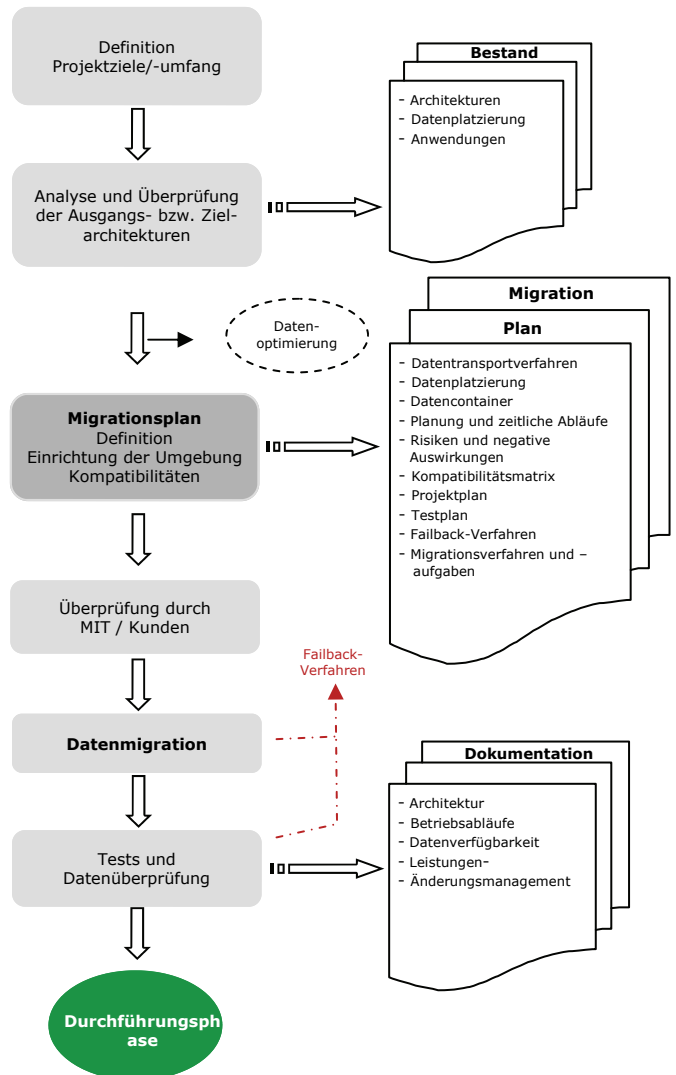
Definition
Projektziele/-umfang

Bestand
- Architekturen
- Datenplatzierung
- Anwendungen

Analyse und Überprüfung der Ausgangs- bzw. Zielarchitekturen

Migration
Plan

Daten-optimierung

- Datentransportverfahren
- Datenplatzierung
- Datencontainer
- Planung und zeitliche Abläufe
- Risiken und negative Auswirkungen
- Kompatibilitätsmatrix
- Projektplan
- Testplan
- Failback-Verfahren
- Migrationsverfahren und –aufgaben

Migrationsplan
Definition
Einrichtung der Umgebung
Kompatibilitäten

Überprüfung durch MIT / Kunden

Failback-Verfahren

Datenmigration

Dokumentation
- Architektur
- Betriebsabläufe
- Datenverfügbarkeit
- Leistungen-
- Änderungsmanagement

Tests und Datenüberprüfung

Durchführungsphase